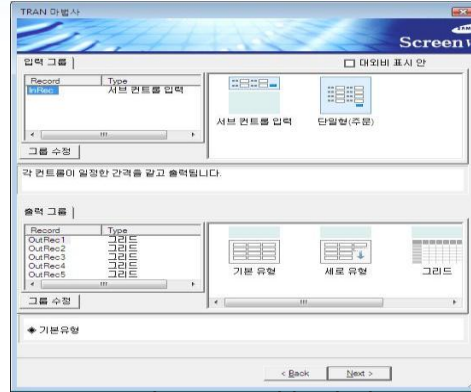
TRAN 마법사

Screen

입력 그룹

☐ 대외비 표시 안

| Record | Type |
|---|---|
| InRec | 서브 컨트롤 입력 |

서브 컨트롤 입력

단일형(주문)

그룹 수정

각 컨트롤이 일정한 간격을 갖고 출력됩니다.

출력 그룹

| Record | Type |
|---|---|
| OutRec1 | 그리드 |
| OutRec2 | 그리드 |
| OutRec3 | 그리드 |
| OutRec4 | 그리드 |
| OutRec5 | 그리드 |

기본 유형

세로 유형

그리드

그룹 수정

◈ 기본유형

< Back

Next >